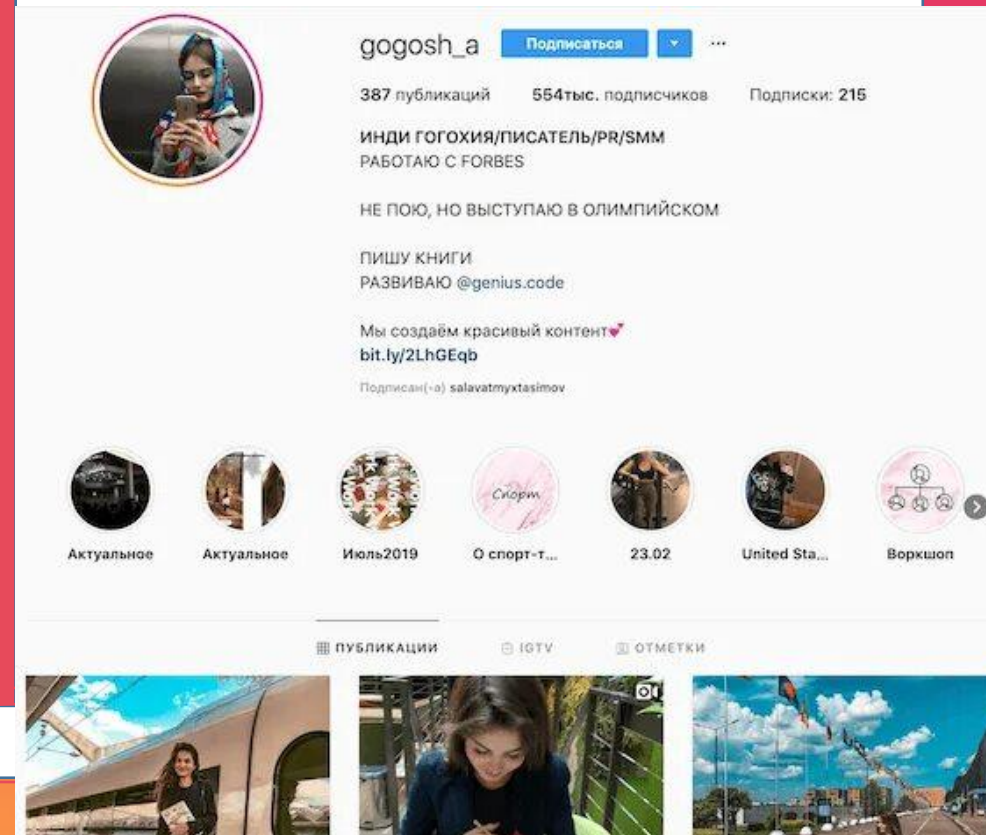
gogosh_a Подписаться ▾ ···

387 публикаций 554тыс. подписчиков Подписки: 215

ИНДИ ГОГОХИЯ/ПИСАТЕЛЬ/PR/SMM
РАБОТАЮ С FORBES

НЕ ПОЮ, НО ВЫСТУПАЮ В ОЛИМПИЙСКОМ

ПИШУ КНИГИ
РАЗВИВАЮ @genius.code

Мы создаём красивый контент💕
bit.ly/2LhGEqb

Подписан(-а) salavatmyxtasimov

Спорт

Актуальное Актуальное Июль2019 О спорт-т... 23.02 United Sta... Воркшоп

ПУБЛИКАЦИИ IGTV ОТМЕТКИ